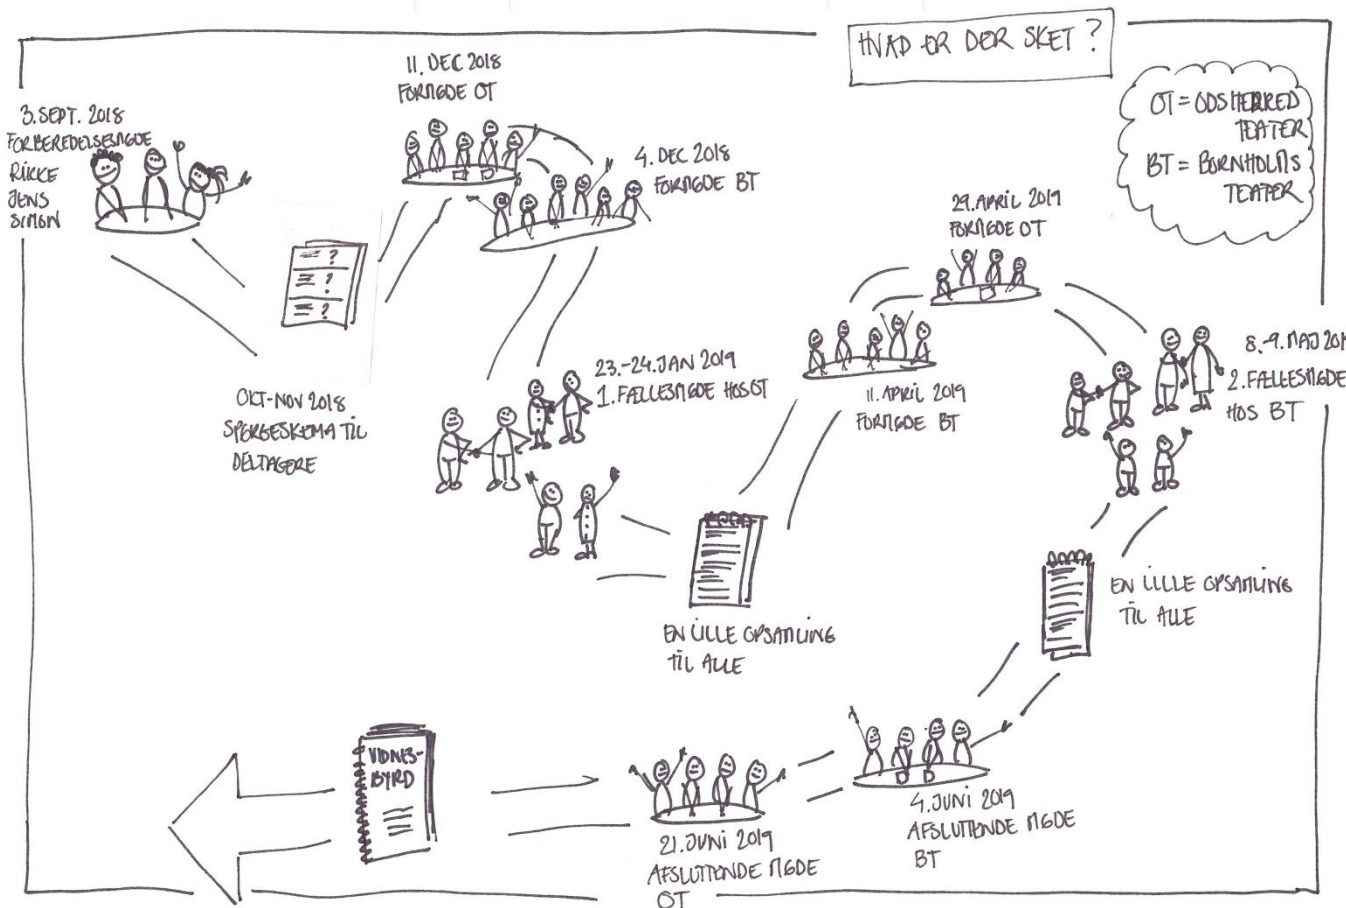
HVAD ER DER SKET?

OT = ODSHERRED TEATER
BT = BORNHOLMS TEATER

3. SEPT. 2018
FORBEREDELSESMØDE
RIKKE
JENS
SIMON

11. DEC 2018
FORMØDE OT

4. DEC 2018
FORMØDE BT

OKT-NOV 2018
SPØRGESKEMA TIL DELTAGERE

23.-24. JAN 2019
1. FÆLLESMØDE HOS OT

EN LILLE OPSAMLING TIL ALLE

11. APRIL 2019
FORMØDE BT

29. APRIL 2019
FORMØDE OT

8.-9. MAJ 2019
2. FÆLLESMØDE HOS BT

EN LILLE OPSAMLING TIL ALLE

4. JUNI 2019
AFSLUTTENDE MØDE BT

21. JUNI 2019
AFSLUTTENDE MØDE OT

VIDNES-BYRD